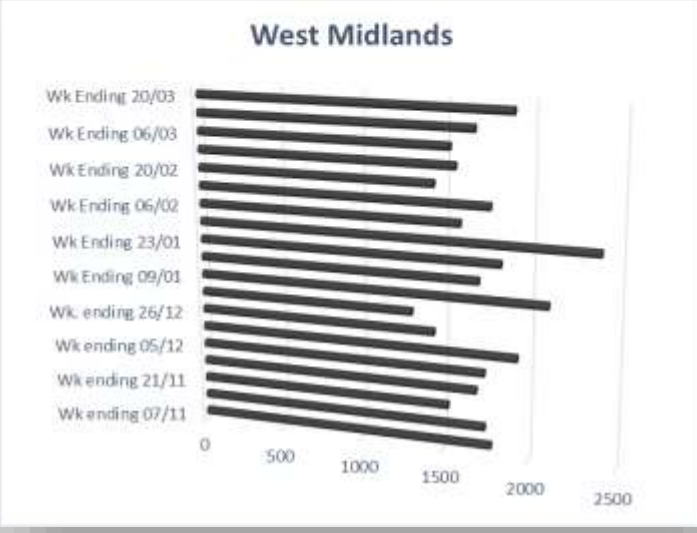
West Midlands

Wk Ending 20/03
Wk Ending 06/03
Wk Ending 20/02
Wk Ending 06/02
Wk Ending 23/01
Wk Ending 09/01
Wk. ending 26/12
Wk ending 05/12
Wk ending 21/11
Wk ending 07/11

0
500
1000
1500
2000
2500